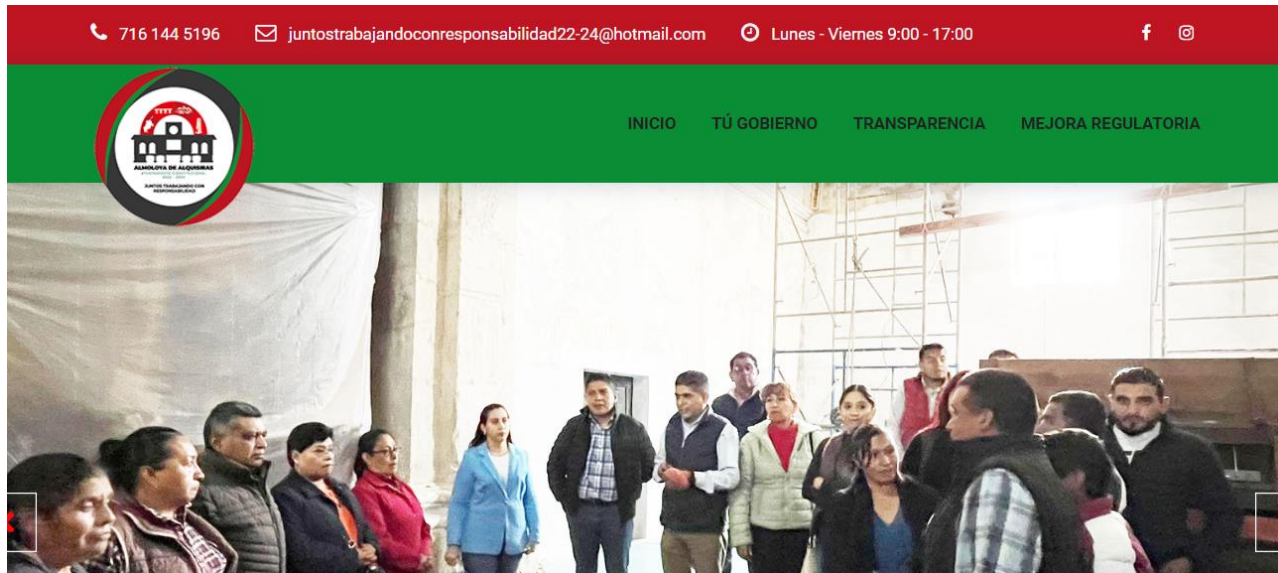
716 144 5196 juntostrabajandoconresponsabilidad22-24@hotmail.com Lunes - Viernes 9:00 - 17:00

ALMOLOYA DE ALQUISIRAS
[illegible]
JUNTOS TRABAJANDO CON RESPONSABILIDAD

INICIO TÚ GOBIERNO TRANSPARENCIA MEJORA REGULATORIA